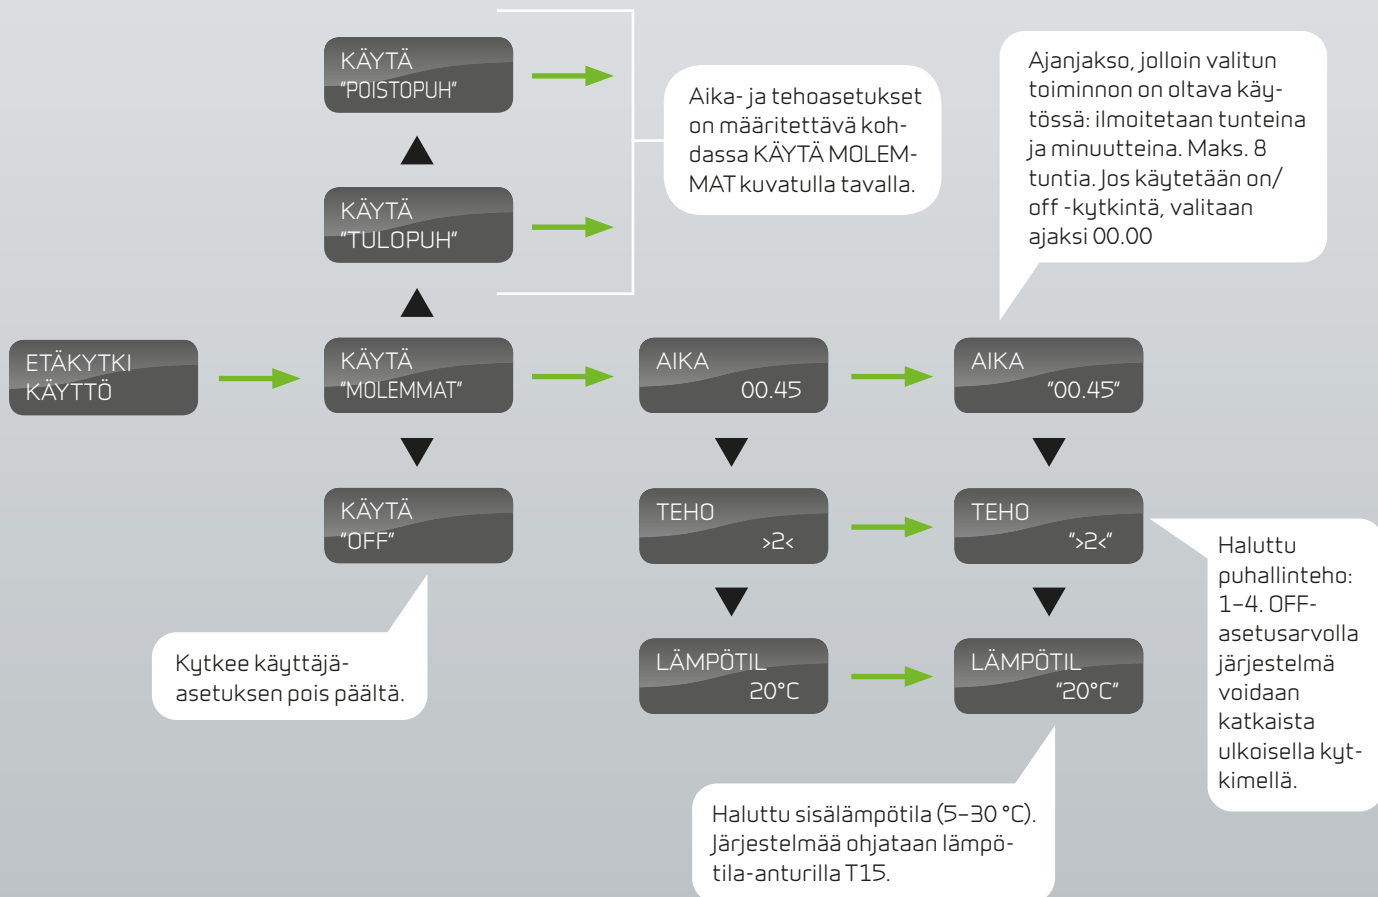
KÄYTÄ
"POISTOPUH"

KÄYTÄ
"TULOPUH"

Aika- ja tehoasetukset on määritettävä kohdassa KÄYTÄ MOLEMMAT kuvatulla tavalla.

Ajanjakso, jolloin valitun toiminnon on oltava käytössä: ilmoitetaan tunteina ja minuutteina. Maks. 8 tuntia. Jos käytetään on/off -kytkintä, valitaan ajaksi 00.00

ETÄKYTKI
KÄYTTÖ

KÄYTÄ
"MOLEMMAT"

AIKA
00.45

AIKA
"00.45"

KÄYTÄ
"OFF"

TEHO
>2<

TEHO
">2<"

Haluttu puhallinteho: 1–4. OFF-asetusarvolla järjestelmä voidaan katkaista ulkoisella kytkimellä.

Kytkee käyttäjäasetuksen pois päältä.

LÄMPÖTIL
20°C

LÄMPÖTIL
"20°C"

Haluttu sisälämpötila (5–30 °C). Järjestelmää ohjataan lämpötila-anturilla T15.